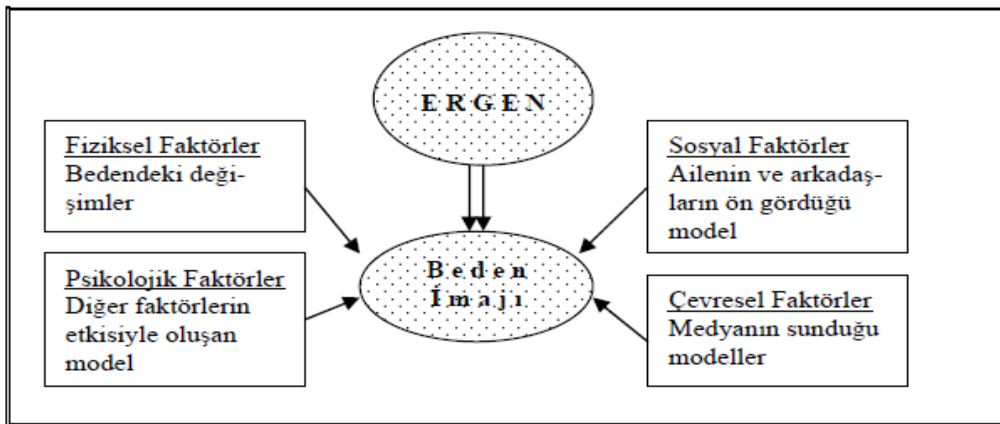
E R G E N

Fiziksel Faktörler
Bedendeki değişimler

Sosyal Faktörler
Ailenin ve arkadaşların ön gördüğü model

B e d e n
İ m a j ı

Psikolojik Faktörler
Diğer faktörlerin etkisiyle oluşan model

Çevresel Faktörler
Medyanın sunduğu modeller